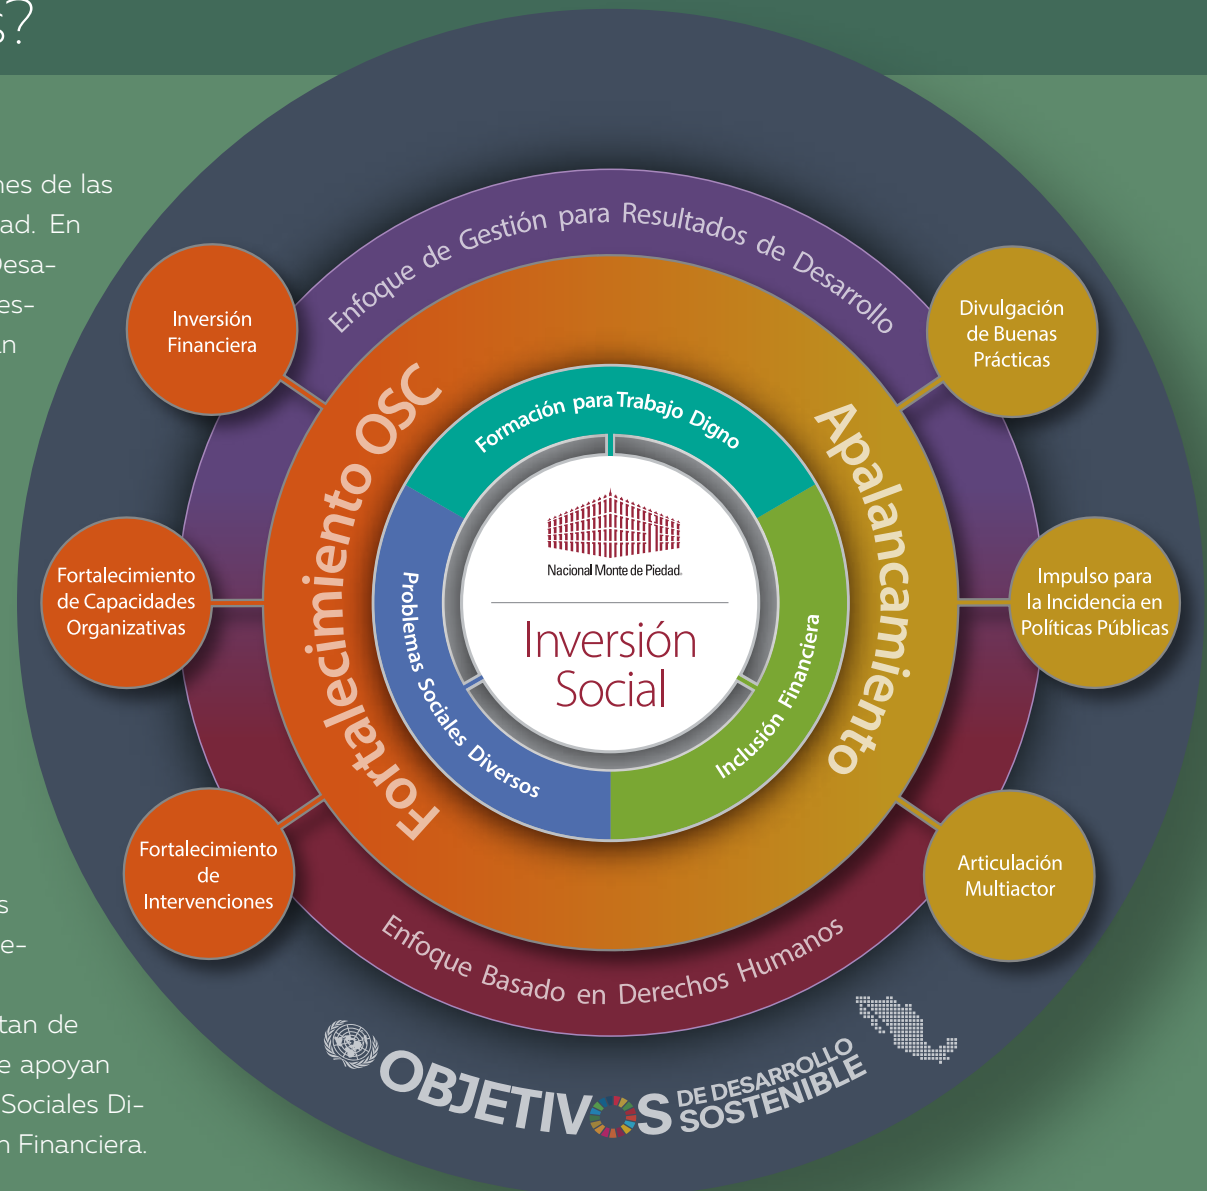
s?

nes de las ad. En Desa- es- an

s e-

tan de e apoyan Sociales Di- n Financiera.

Enfoque de Gestión para Resultados de Desarrollo

Inversión Financiera

Divulgación de Buenas Prácticas

Fortalecimiento OSC

Apalancamiento

Formación para Trabajo Digno

Nacional Monte de Piedad

Inversión Social

Problemas Sociales Diversos

Inclusión Financiera

Fortalecimiento de Capacidades Organizativas

Impulso para la Incidencia en Políticas Públicas

Fortalecimiento de Intervenciones

Articulación Multiactor

Enfoque Basado en Derechos Humanos

OBJETIVOS DE DESARROLLO SOSTENIBLE